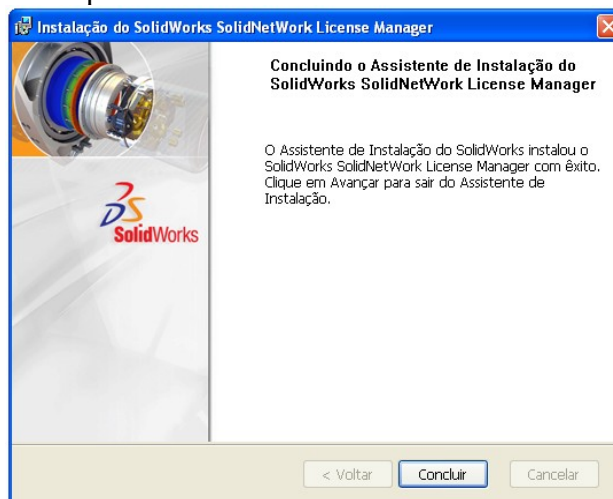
Instalação do SolidWorks SolidNetWork License Manager

Concluindo o Assistente de Instalação do SolidWorks SolidNetWork License Manager

O Assistente de Instalação do SolidWorks instalou o SolidWorks SolidNetWork License Manager com êxito. Clique em Avançar para sair do Assistente de Instalação.

SolidWorks

< Voltar

Concluir

Cancelar